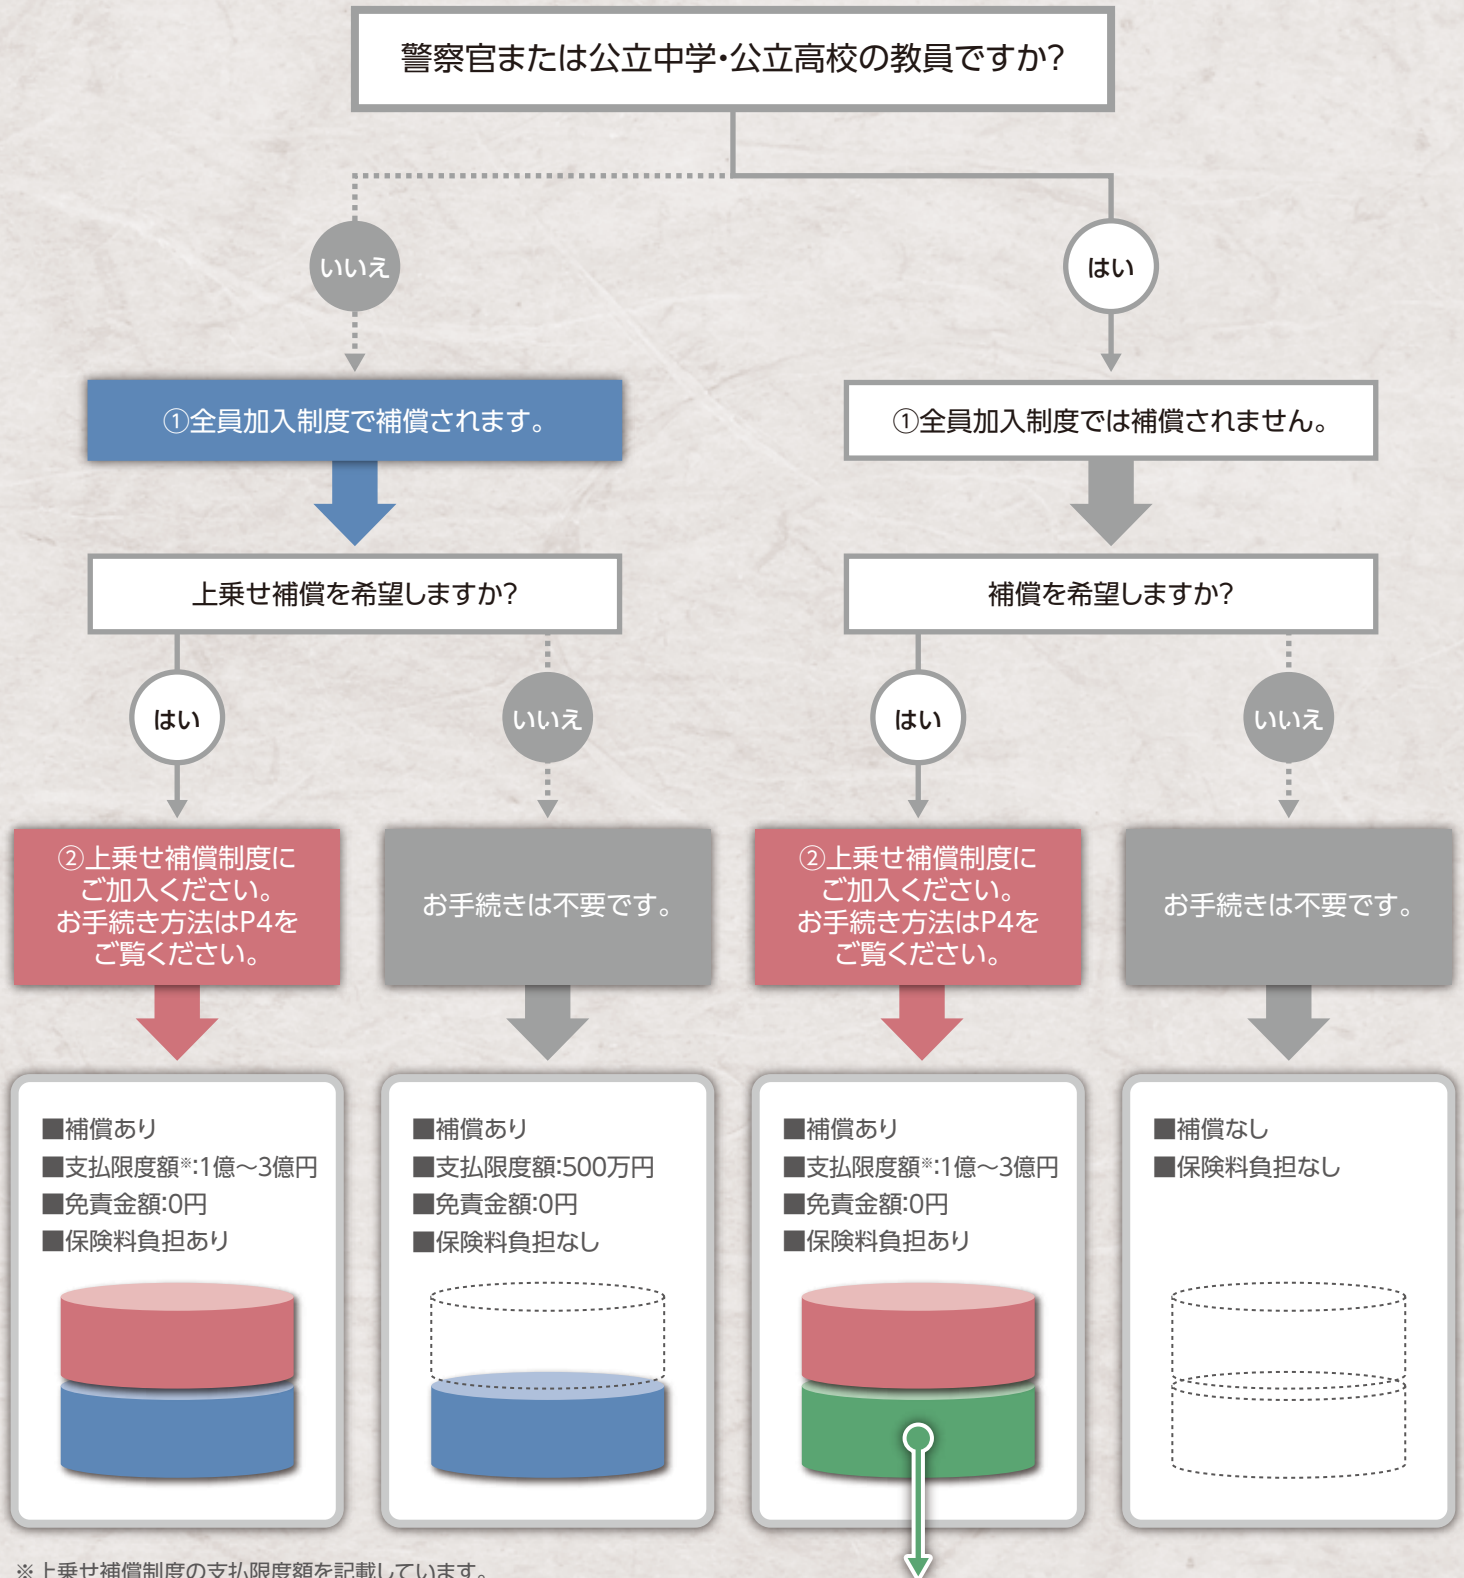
警察官または公立中学･公立高校の教員ですか?

いいえ

はい

①全員加入制度で補償されます。

①全員加入制度では補償されません。

上乗せ補償を希望しますか?

補償を希望しますか?

はい

いいえ

はい

いいえ

②上乗せ補償制度にご加入ください。お手続き方法はP4をご覧ください。

お手続きは不要です。

②上乗せ補償制度にご加入ください。お手続き方法はP4をご覧ください。

お手続きは不要です。

■補償あり
■支払限度額※:1億～3億円
■免責金額:0円
■保険料負担あり

■補償あり
■支払限度額:500万円
■免責金額:0円
■保険料負担なし

■補償あり
■支払限度額※:1億～3億円
■免責金額:0円
■保険料負担あり

■補償なし
■保険料負担なし

※上乗せ補償制度の支払限度額を記載しています。